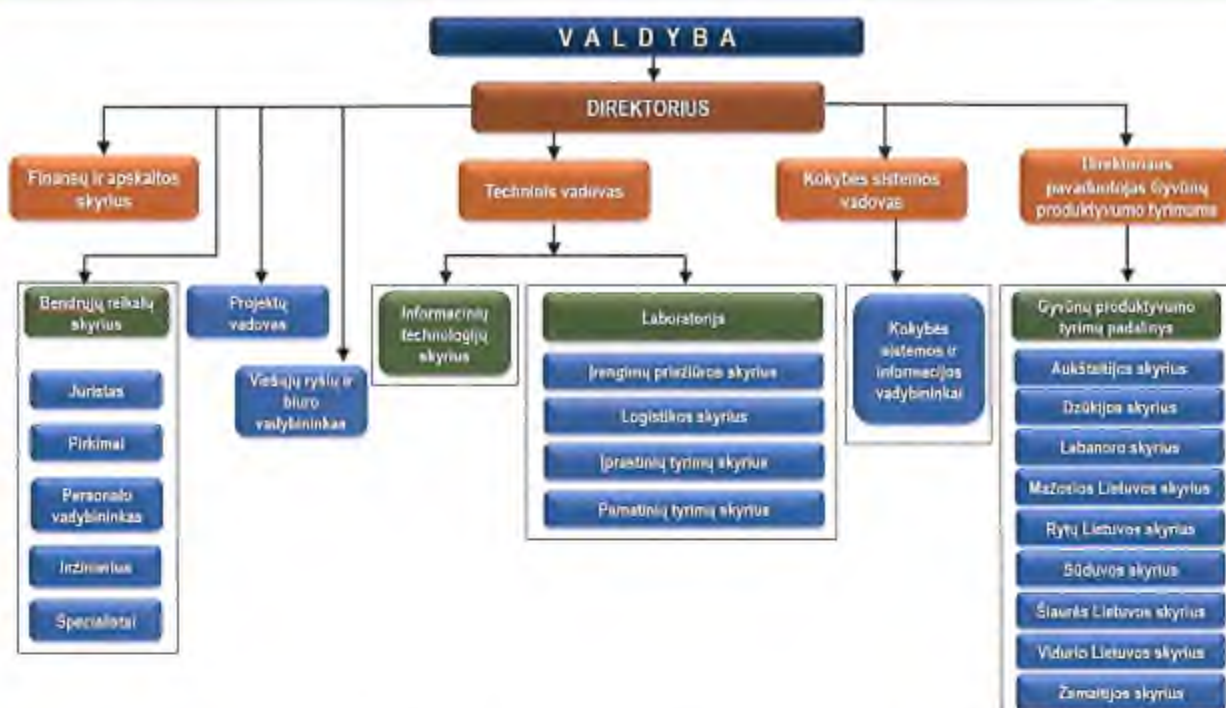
V A L D Y B A

DIREKTORIUS

Finansų ir apskaitos skyrius

Bendrųjų reikalų skyrius

Juristas

Pirkimai

Personalo vadybininkas

Inžinierius

Specialistai

Projektų vadovas

Viešųjų ryšių ir biuro vadybininkas

Techninis vadovas

Informacinių technologijų skyrius

Laboratorija

Įrenginių priežiūros skyrius

Logistikos skyrius

Įprastinių tyrimų skyrius

Pamatinių tyrimų skyrius

Kokybės sistemos vadovas

Kokybės sistemos ir informacijos vadybininkai

Direktoriaus pavaduotojas gyvūnų produktyvumo tyrimams

Gyvūnų produktyvumo tyrimų padalinys

Aukštaitijos skyrius

Dzūkijos skyrius

Labanoro skyrius

Mažosios Lietuvos skyrius

Rytų Lietuvos skyrius

Sūduvos skyrius

Šiaurės Lietuvos skyrius

Vidurio Lietuvos skyrius

Žemaitijos skyrius